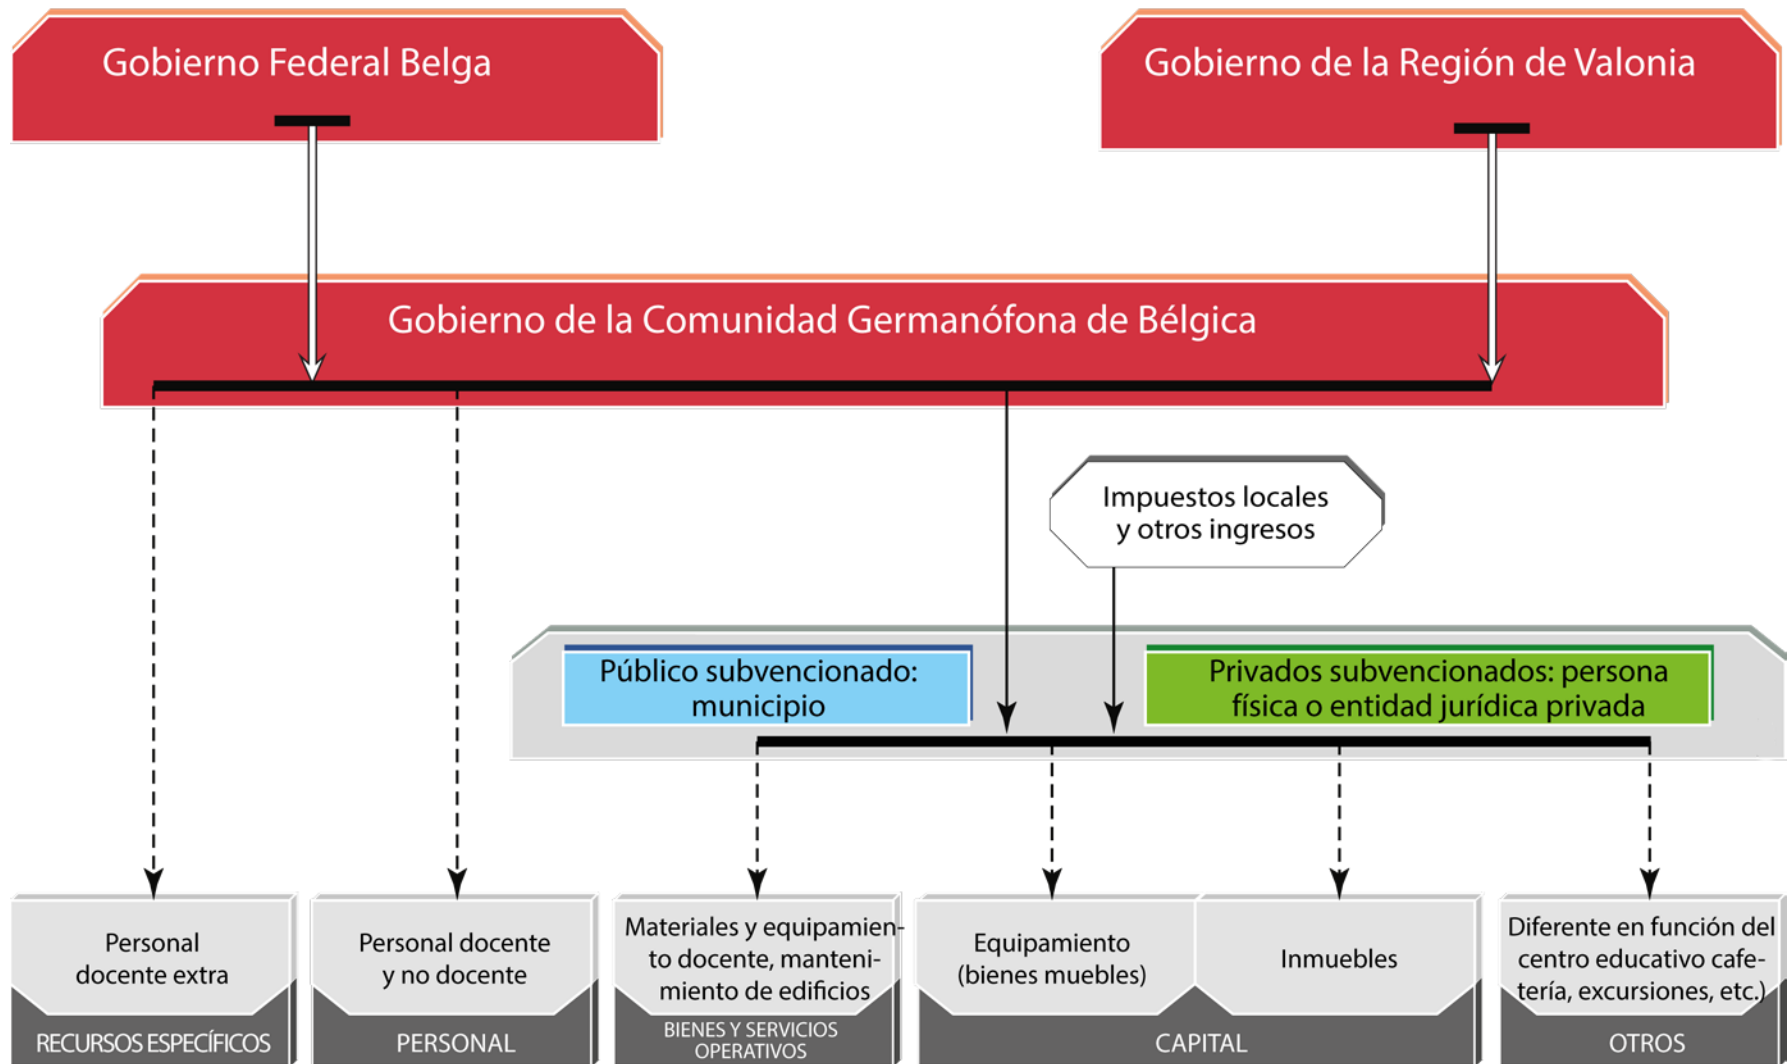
Gobierno Federal Belga

Gobierno de la Región de Valonia

Gobierno de la Comunidad Germanófona de Bélgica

Impuestos locales y otros ingresos

Público subvencionado: municipio

Privados subvencionados: persona física o entidad jurídica privada

Personal docente extra

RECURSOS ESPECÍFICOS

Personal docente y no docente

PERSONAL

Materiales y equipamiento docente, mantenimiento de edificios

BIENES Y SERVICIOS OPERATIVOS

Equipamiento (bienes muebles)

Inmuebles

CAPITAL

Diferente en función del centro educativo cafetería, excursiones, etc.)

OTROS